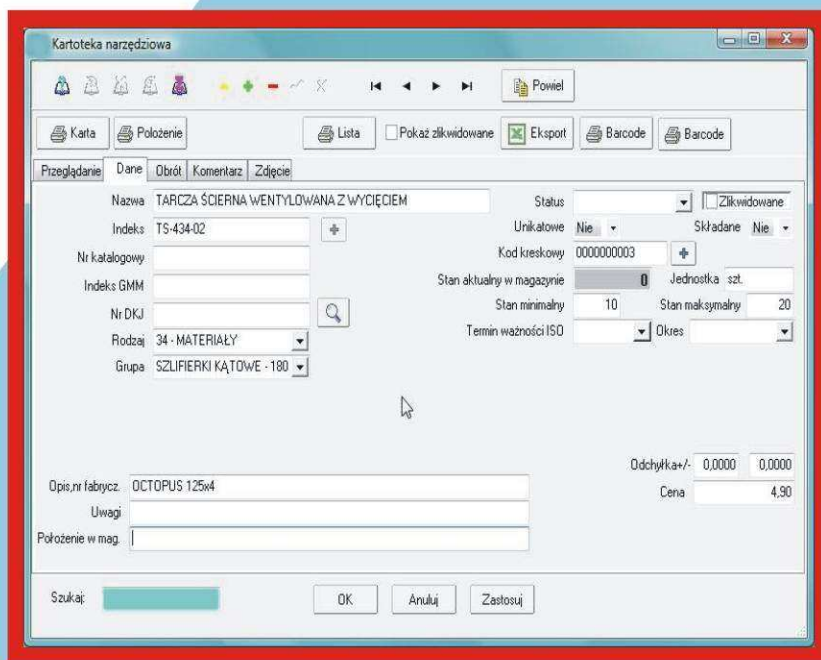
Kartoteka narzędziowa

Powiel

Karta
Położenie
Lista
Pokaż zlikwidowane
Eksport
Barcode
Barcode

Przeglądanie
Dane
Obrót
Komentarz
Zdjęcie

Nazwa TARCZA ŚCIERNA WENTYLOWANA Z WYCIĘCIEM
Indeks TS-434-02
Nr katalogowy
Indeks GMM
Nr DKJ
Rodzaj 34 - MATERIAŁY
Grupa SZLIFIERKI KĄTOWE - 180

Status
Zlikwidowane
Unikatowe Nie
Składane Nie
Kod kreskowy 0000000003
Stan aktualny w magazynie 0
Jednostka szt.
Stan minimalny 10
Stan maksymalny 20
Termin ważności ISO
Okres

Odchyłka+/- 0,0000 0,0000
Cena 4,90

Opis,nr fabrycz. OCTOPUS 125x4
Uwagi
Położenie w mag.

Szukaj:
OK
Anuluj
Zastosuj